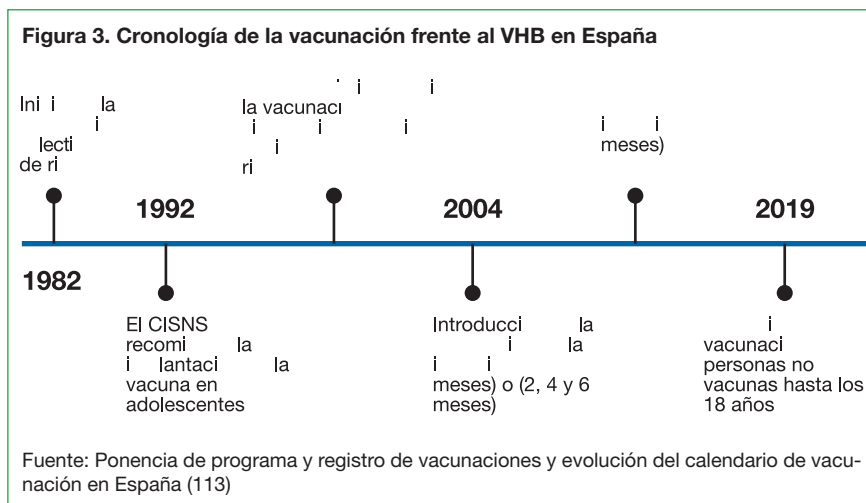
Figura 3. Cronología de la vacunación frente al VHB en España

Ini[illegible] i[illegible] la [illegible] i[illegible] lecti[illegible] de ri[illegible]

1982

1992

El CISNS recomi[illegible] la i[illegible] lantaci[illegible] la vacuna en adolescentes

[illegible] i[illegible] i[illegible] la vacunaci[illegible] i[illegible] i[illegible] i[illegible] i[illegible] ri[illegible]

2004

Introducci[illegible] la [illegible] i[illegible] la i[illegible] i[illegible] meses) o (2, 4 y 6 meses)

i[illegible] i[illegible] meses)

2019

i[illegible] vacunaci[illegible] personas no vacunas hasta los 18 años

Fuente: Ponencia de programa y registro de vacunaciones y evolución del calendario de vacunación en España (113)